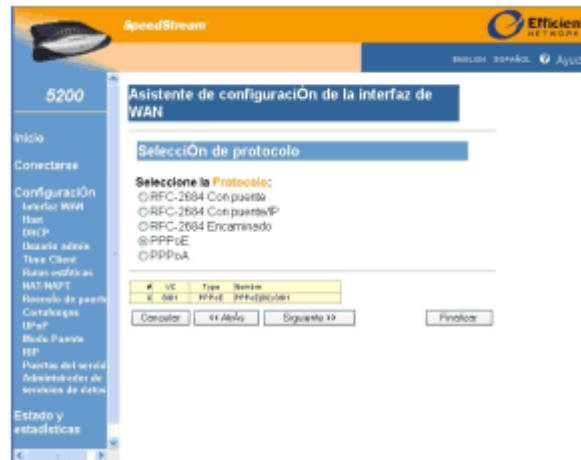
SpeedStream

Efficien NETWORK

ENGLISH ESPAÑOL Ayud

5200

Inicio

Conectarse

ConfiguraciÓn
Interfaz WAN
Host
DHCP
Usuario admin
Time Client
Rutas estáticas
NAT/NAPT
Reenvío de puerto
Cortafuegos
UPnP
Modo Puente
RIP
Puertos del servici
Administrador de servicios de datos

Estado y estadísticas

Asistente de configuraciÓn de la interfaz de WAN

SelecciÓn de protocolo

Seleccione la Protocolo:
RFC-2684 Con puente
RFC-2684 Con puente/IP
RFC-2684 Encaminado
PPPoE
PPPoA

| # | VC | Type | Nombre |
|---|---|---|---|
| 0 | 0/81 | PPPoE | PPPoE@0/81 |

Cancelar | << Atrás | Siguiente >> | Finalizar